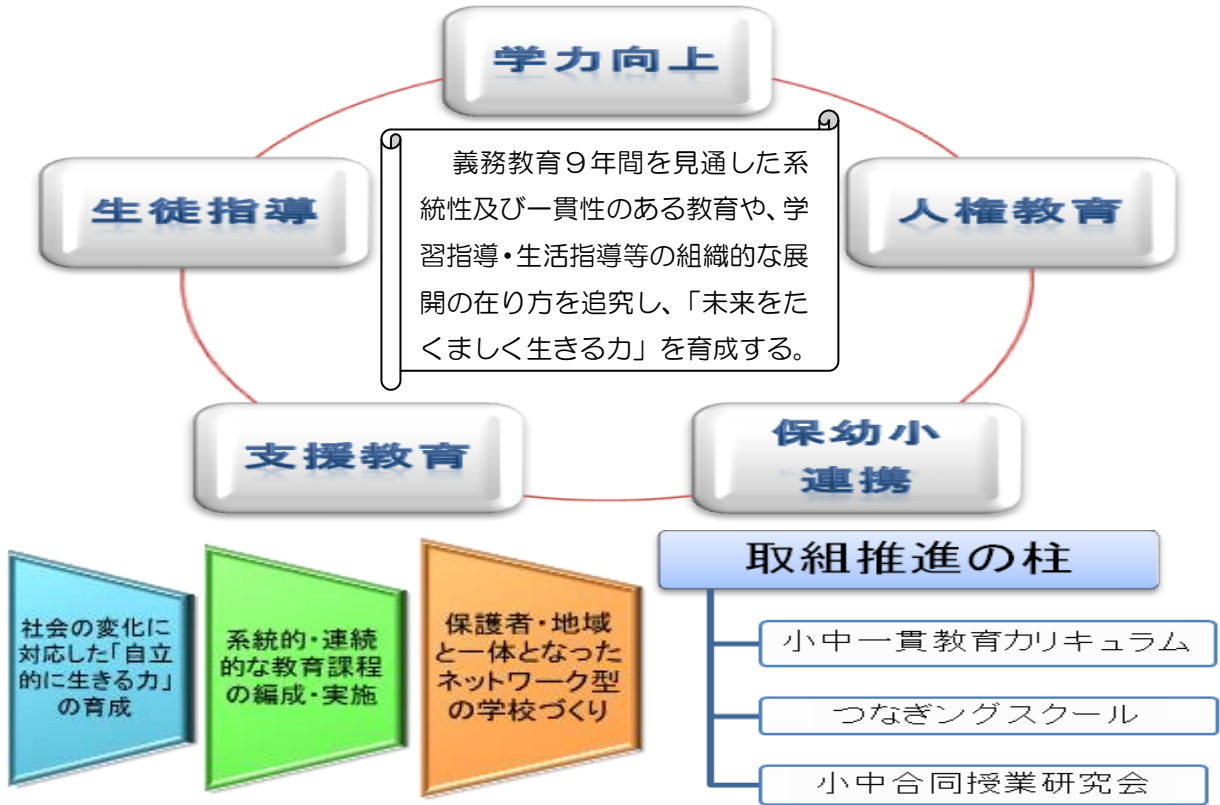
学力向上

生徒指導

義務教育９年間を見通した系統性及び一貫性のある教育や、学習指導・生活指導等の組織的な展開の在り方を追究し、「未来をたくましく生きる力」を育成する。

人権教育

支援教育

保幼小
連携

社会の変化に対応した「自立的に生きる力」の育成

系統的・連続的な教育課程の編成・実施

保護者・地域と一体となったネットワーク型の学校づくり

取組推進の柱

小中一貫教育カリキュラム

つなぎングスクール

小中合同授業研究会